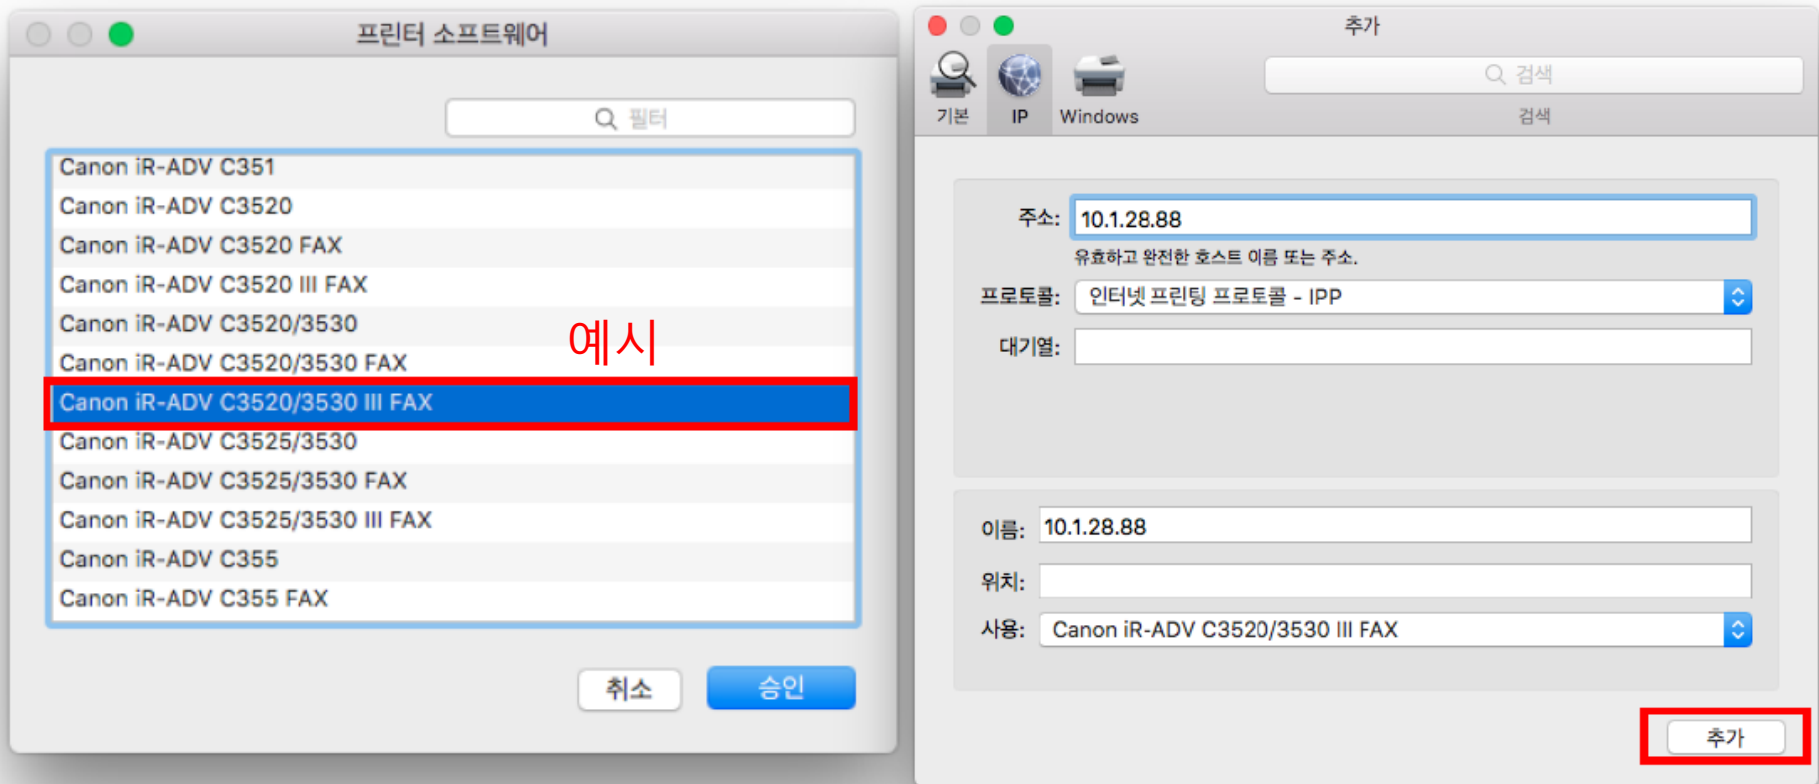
프린터 소프트웨어

필터

Canon iR-ADV C351
Canon iR-ADV C3520
Canon iR-ADV C3520 FAX
Canon iR-ADV C3520 III FAX
Canon iR-ADV C3520/3530
Canon iR-ADV C3520/3530 FAX
Canon iR-ADV C3520/3530 III FAX
Canon iR-ADV C3525/3530
Canon iR-ADV C3525/3530 FAX
Canon iR-ADV C3525/3530 III FAX
Canon iR-ADV C355
Canon iR-ADV C355 FAX

예시

취소 승인

추가

기본 IP Windows

검색

검색

주소: 10.1.28.88
유효하고 완전한 호스트 이름 또는 주소.
프로토콜: 인터넷 프린팅 프로토콜 - IPP
대기열:

이름: 10.1.28.88
위치:
사용: Canon iR-ADV C3520/3530 III FAX

추가